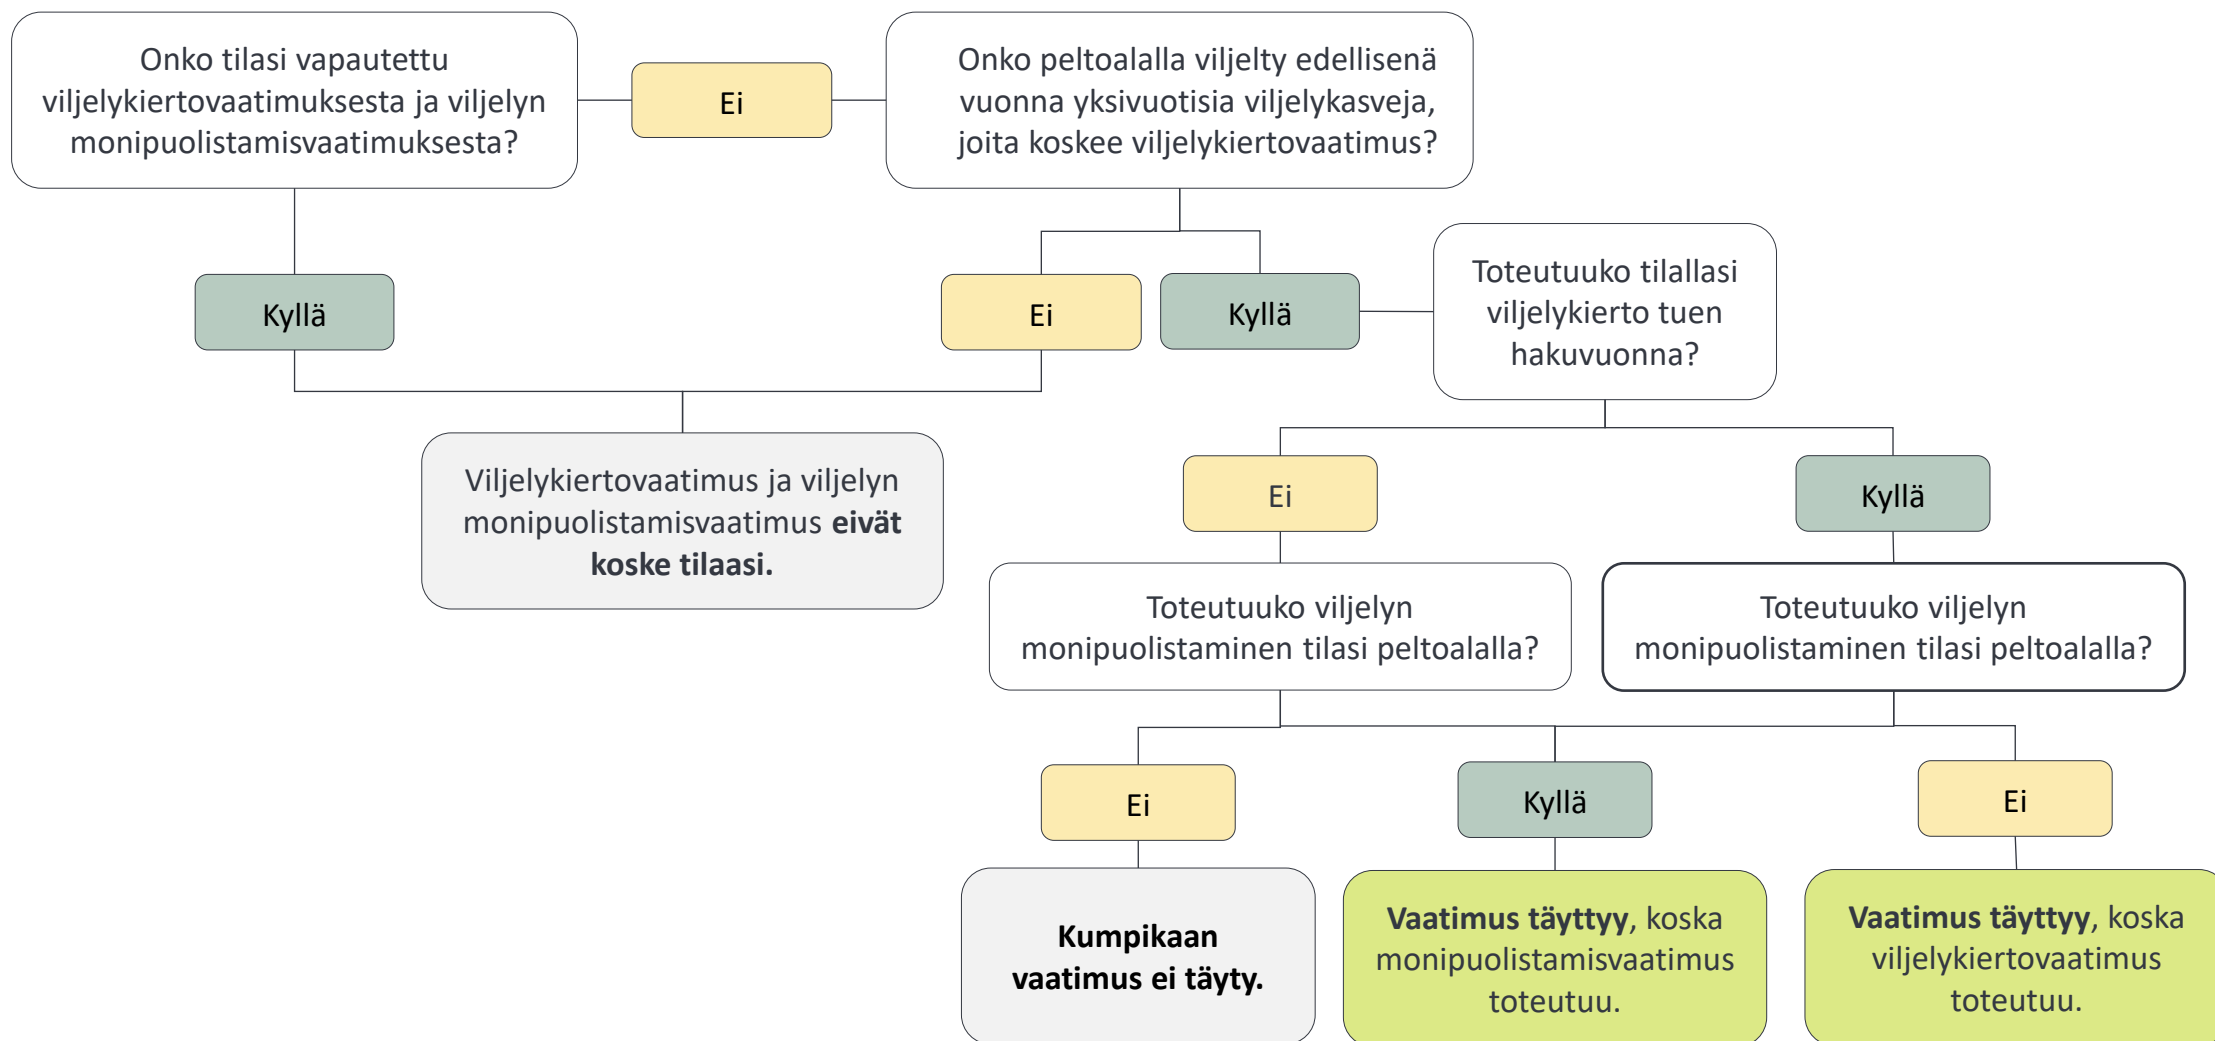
Onko tilasi vapautettu viljelykiertovaatimuksesta ja viljelyn monipuolistamisvaatimuksesta?

Ei

Onko peltoalalla viljelty edellisenä vuonna yksivuotisia viljelykasveja, joita koskee viljelykiertovaatimus?

Kyllä

Ei

Kyllä

Toteutuuko tilallasi viljelykierto tuen hakuvuonna?

Viljelykiertovaatimus ja viljelyn monipuolistamisvaatimus **eivät koske tilaasi.**

Ei

Kyllä

Toteutuuko viljelyn monipuolistaminen tilasi peltoalalla?

Toteutuuko viljelyn monipuolistaminen tilasi peltoalalla?

Ei

Kyllä

Ei

**Kumpikaan vaatimus ei täyty.**

**Vaatimus täyttyy**, koska monipuolistamisvaatimus toteutuu.

**Vaatimus täyttyy**, koska viljelykiertovaatimus toteutuu.